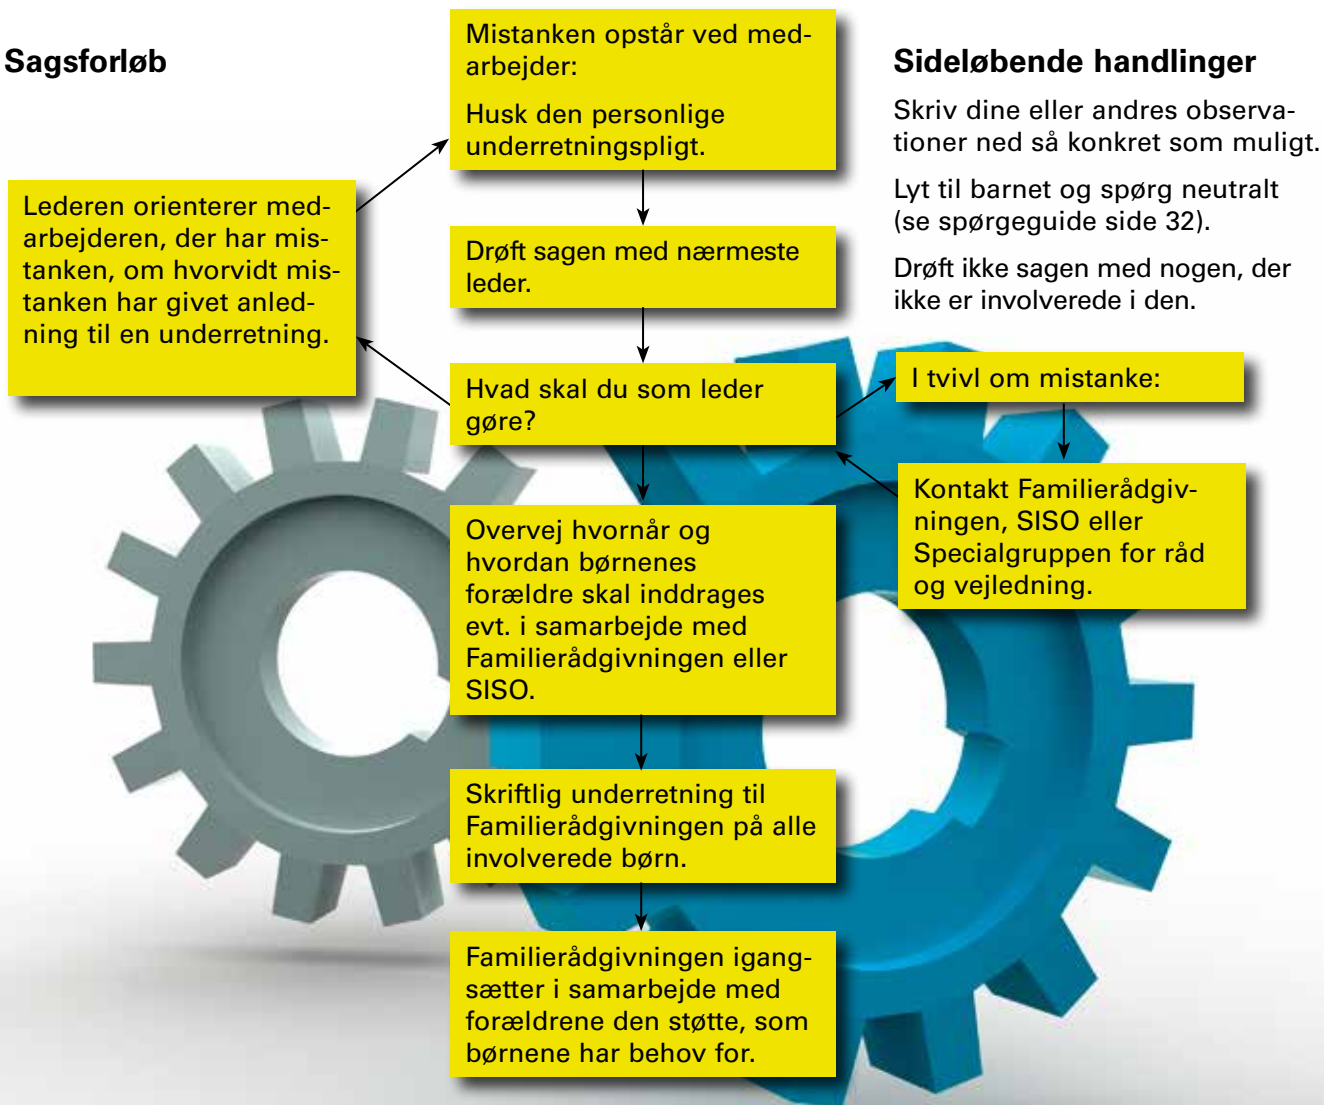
Sagsforløb

Mistanken opstår ved medarbejder:

Husk den personlige underretningspligt.

Sideløbende handlinger

Skriv dine eller andres observationer ned så konkret som muligt.

Lyt til barnet og spørg neutralt (se spørgeguide side 32).

Drøft ikke sagen med nogen, der ikke er involverede i den.

Lederen orienterer medarbejderen, der har mistanken, om hvorvidt mistanken har givet anledning til en underretning.

Drøft sagen med nærmeste leder.

Hvad skal du som leder gøre?

I tvivl om mistanke:

Kontakt Familierådgivningen, SISO eller Specialgruppen for råd og vejledning.

Overvej hvornår og hvordan børnenes forældre skal inddrages evt. i samarbejde med Familierådgivningen eller SISO.

Skriftlig underretning til Familierådgivningen på alle involverede børn.

Familierådgivningen igangsætter i samarbejde med forældrene den støtte, som børnene har behov for.